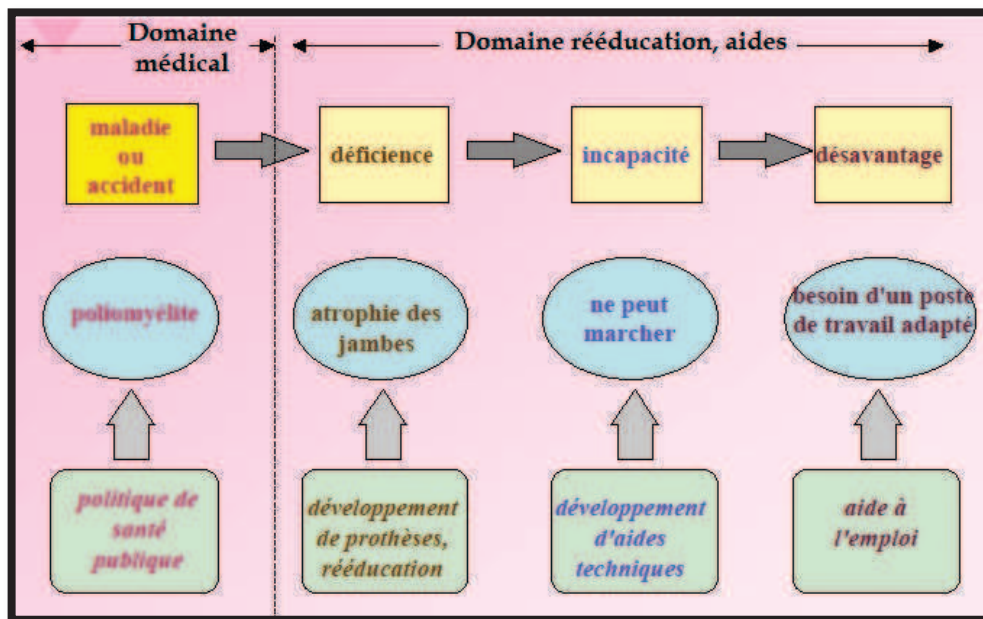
Domaine médical

Domaine rééducation, aides

maladie ou accident

déficience

incapacité

désavantage

poliomyélite

atrophie des jambes

ne peut marcher

besoin d'un poste de travail adapté

politique de santé publique

développement de prothèses, rééducation

développement d'aides techniques

aide à l'emploi